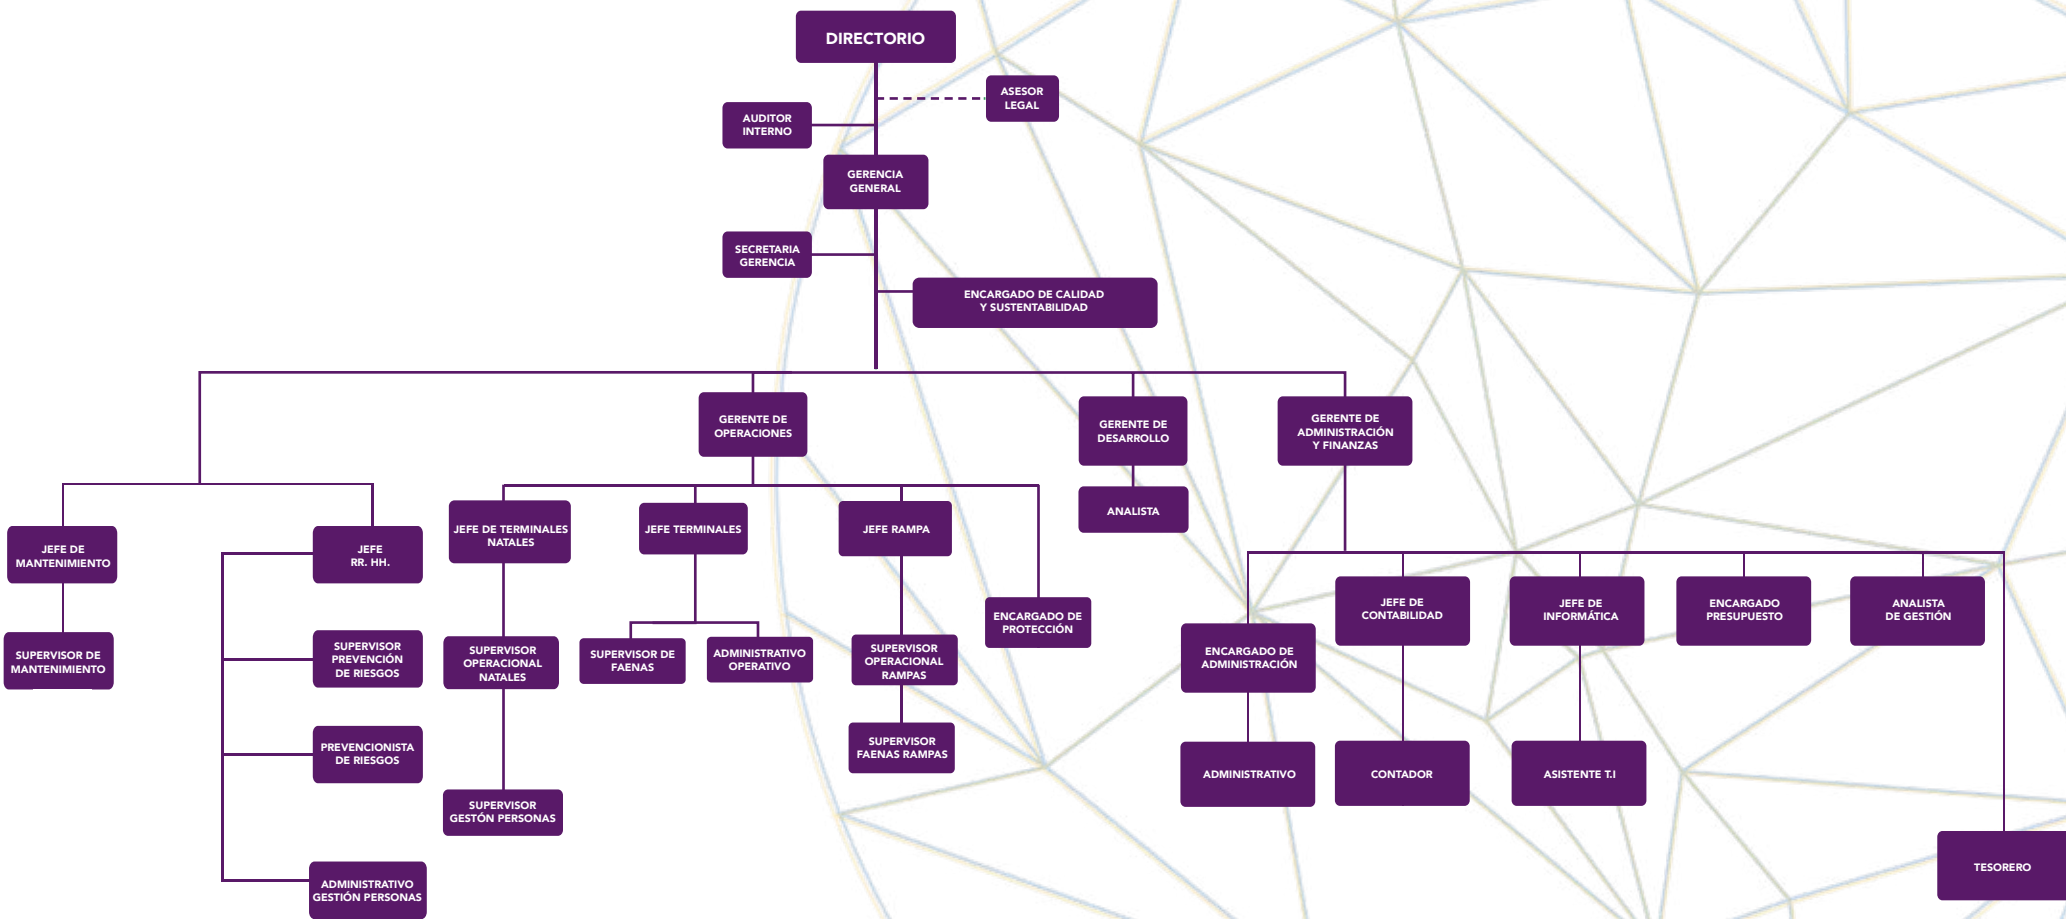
DIRECTORIO

ASESOR LEGAL

AUDITOR INTERNO

GERENCIA GENERAL

SECRETARIA GERENCIA

ENCARGADO DE CALIDAD Y SUSTENTABILIDAD

GERENTE DE OPERACIONES

GERENTE DE DESARROLLO

GERENTE DE ADMINISTRACIÓN Y FINANZAS

ANALISTA

JEFE DE MANTENIMIENTO

SUPERVISOR DE MANTENIMIENTO

JEFE RR. HH.

SUPERVISOR PREVENCIÓN DE RIESGOS

PREVENCIONISTA DE RIESGOS

ADMINISTRATIVO GESTIÓN PERSONAS

JEFE DE TERMINALES NATALES

SUPERVISOR OPERACIONAL NATALES

SUPERVISOR GESTÓN PERSONAS

JEFE TERMINALES

SUPERVISOR DE FAENAS

ADMINISTRATIVO OPERATIVO

JEFE RAMPA

SUPERVISOR OPERACIONAL RAMPAS

SUPERVISOR FAENAS RAMPAS

ENCARGADO DE PROTECCIÓN

ENCARGADO DE ADMINISTRACIÓN

ADMINISTRATIVO

JEFE DE CONTABILIDAD

CONTADOR

JEFE DE INFORMÁTICA

ASISTENTE T.I

ENCARGADO PRESUPUESTO

ANALISTA DE GESTIÓN

TESORERO